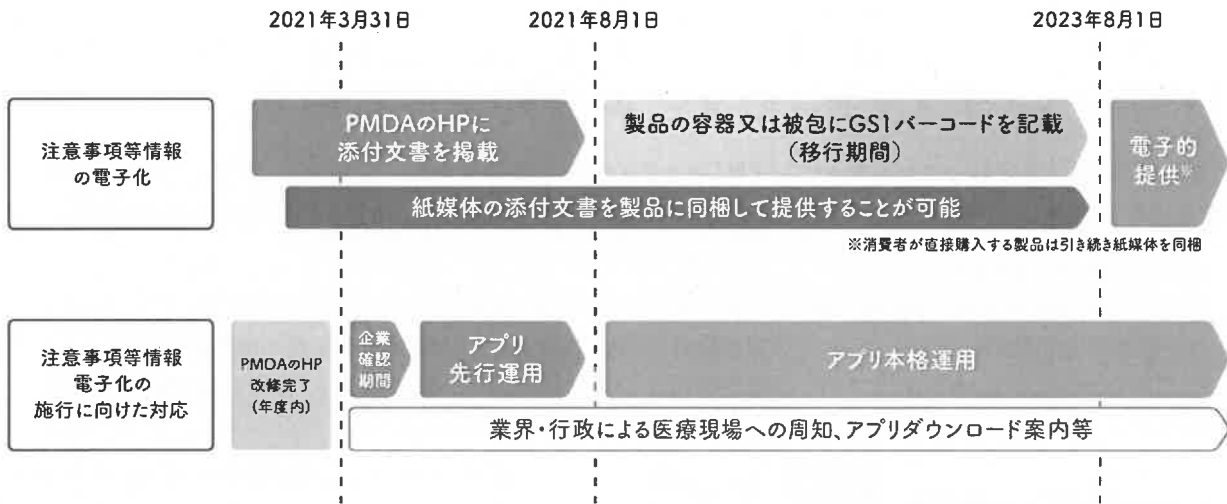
2021年3月31日

2021年8月1日

2023年8月1日

注意事項等情報の電子化

PMDAのHPに添付文書を掲載

製品の容器又は被包にGS1バーコードを記載（移行期間）

電子的提供※

紙媒体の添付文書を製品に同梱して提供することが可能

※消費者が直接購入する製品は引き続き紙媒体を同梱

注意事項等情報電子化の施行に向けた対応

PMDAのHP改修完了（年度内）

企業確認期間

アプリ先行運用

アプリ本格運用

業界・行政による医療現場への周知、アプリダウンロード案内等